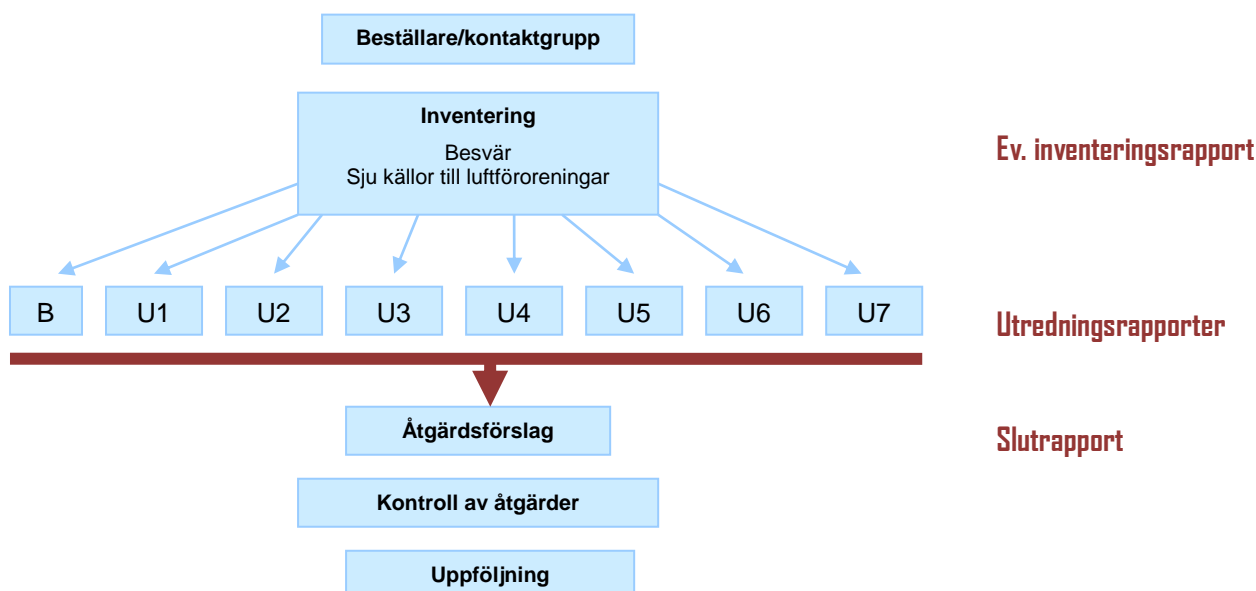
Beställare/kontaktgrupp

Inventering

Besvär
Sju källor till luftföroreningar

Ev. inventeringsrapport

B U1 U2 U3 U4 U5 U6 U7

Utredningsrapporter

Åtgärdsförslag

Slutrapport

Kontroll av åtgärder

Uppföljning